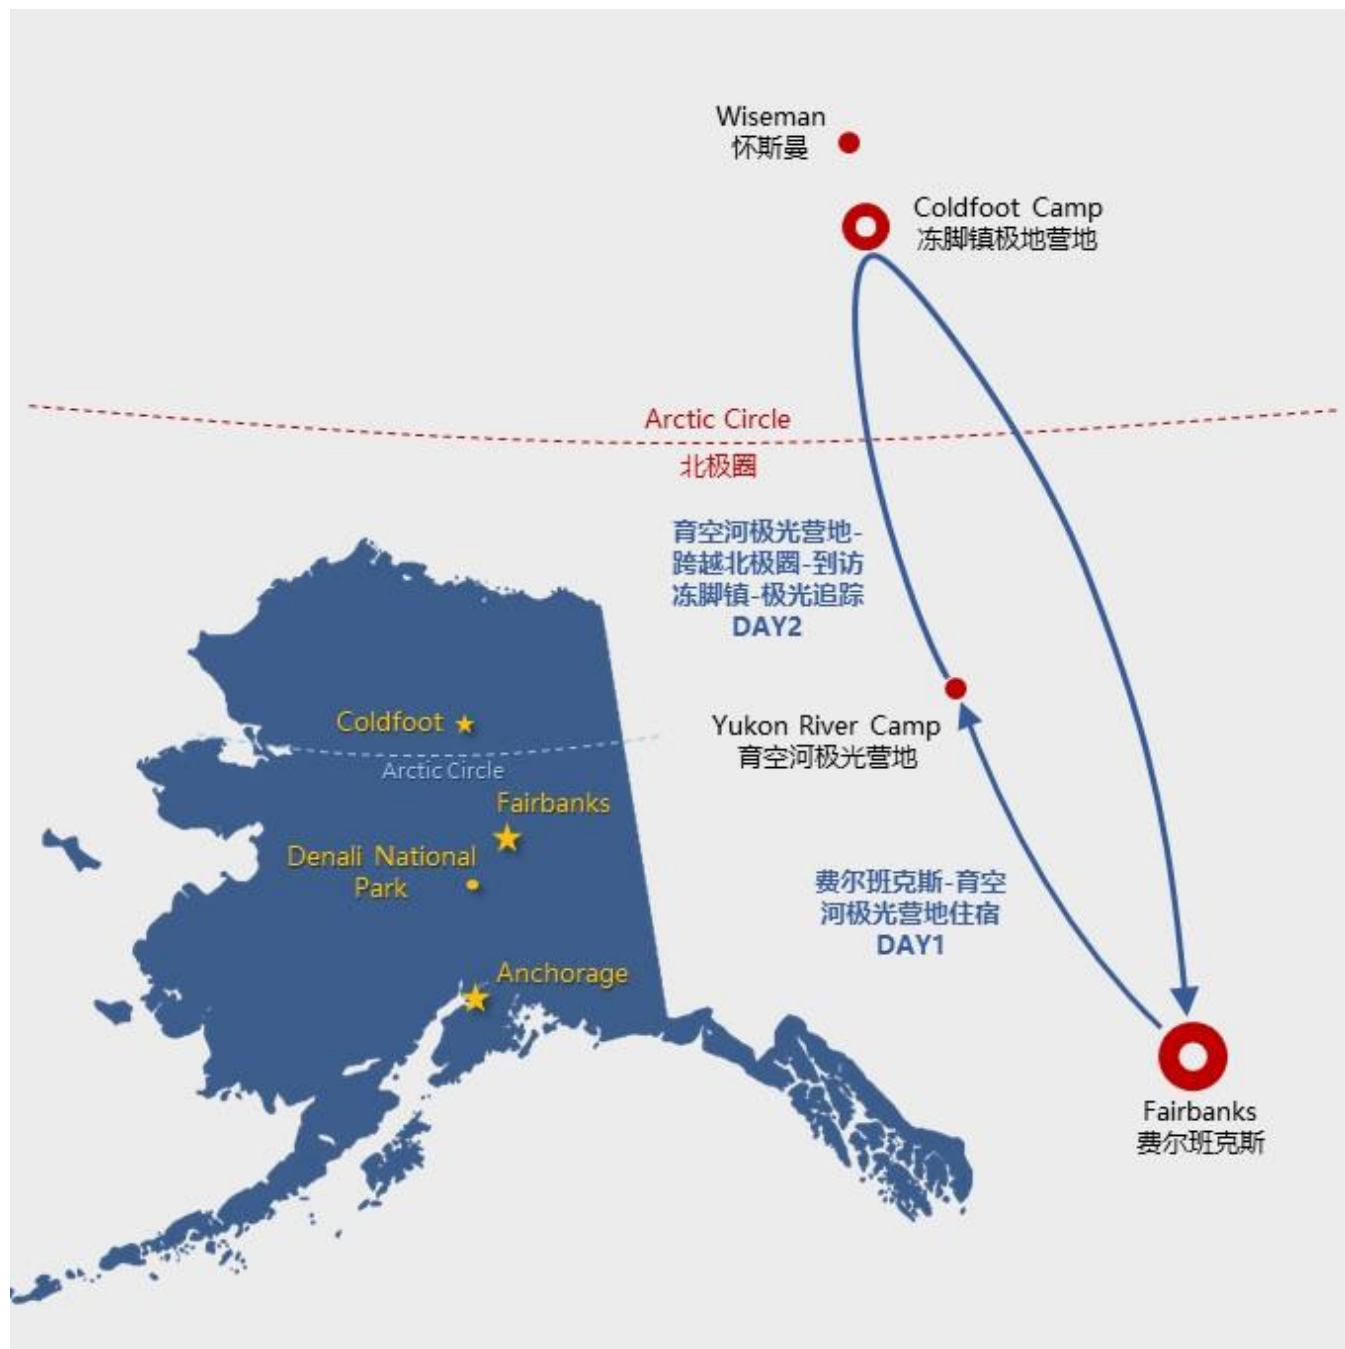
Wiseman
怀斯曼

Coldfoot Camp
冻脚镇极地营地

Arctic Circle
北极圈

育空河极光营地-跨越北极圈-到访冻脚镇-极光追踪
DAY2

Coldfoot
Arctic Circle
Fairbanks
Denali National Park
Anchorage

Yukon River Camp
育空河极光营地

费尔班克斯-育空河极光营地住宿
DAY1

Fairbanks
费尔班克斯